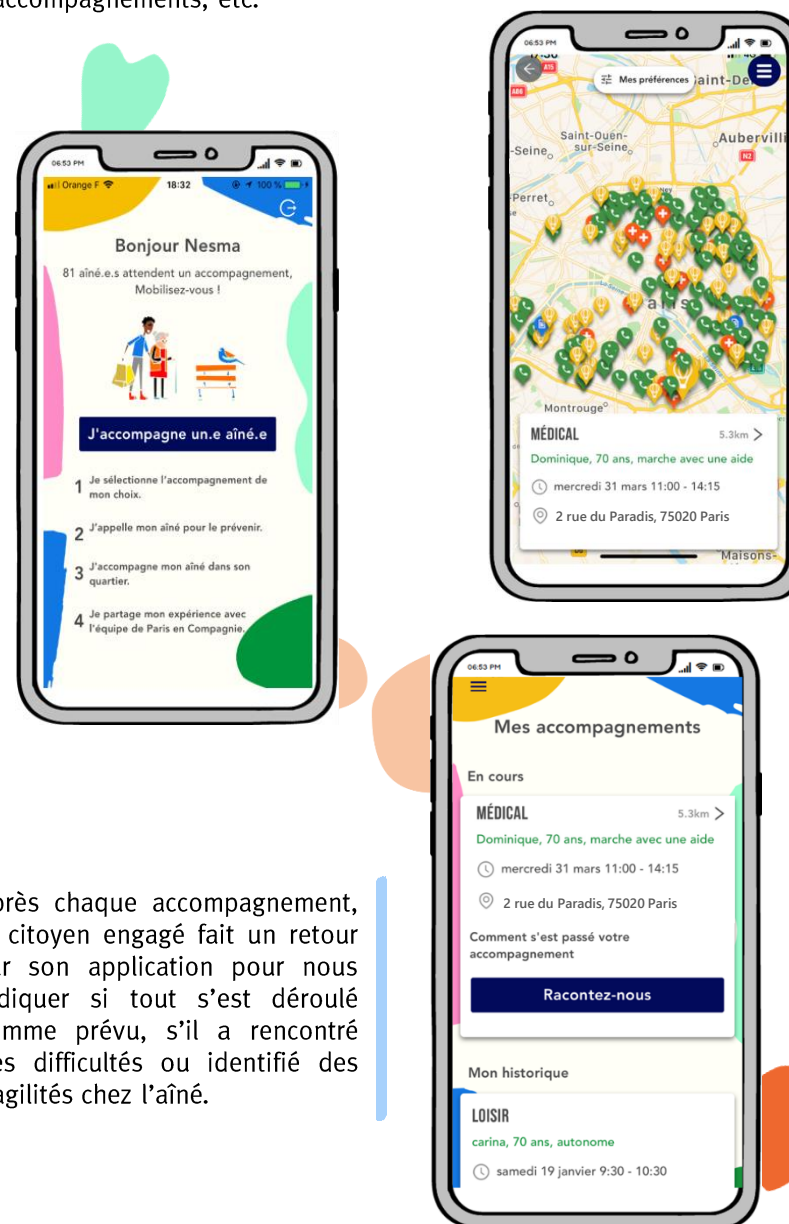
accompagnements, etc.

06:53 PM
Orange F 18:32 100 %

Bonjour Nesma

81 aîné.e.s attendent un accompagnement, Mobilisez-vous !

J'accompagne un.e aîné.e

1 Je sélectionne l'accompagnement de mon choix.

2 J'appelle mon aîné pour le prévenir.

3 J'accompagne mon aîné dans son quartier.

4 Je partage mon expérience avec l'équipe de Paris en Compagnie.

06:53 PM
Mes préférences
Saint-De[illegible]
Saint-Ouen-sur-Seine
Aubervill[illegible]
Seine
Perret
Montrouge
MÉDICAL 5.3km
Dominique, 70 ans, marche avec une aide
mercredi 31 mars 11:00 - 14:15
2 rue du Paradis, 75020 Paris
Maisons-

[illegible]rès chaque accompagnement, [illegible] citoyen engagé fait un retour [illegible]r son application pour nous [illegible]diquer si tout s'est déroulé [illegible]mme prévu, s'il a rencontré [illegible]es difficultés ou identifié des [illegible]agilités chez l'aîné.

06:53 PM
Mes accompagnements
En cours
MÉDICAL 5.3km
Dominique, 70 ans, marche avec une aide
mercredi 31 mars 11:00 - 14:15
2 rue du Paradis, 75020 Paris
Comment s'est passé votre accompagnement
Racontez-nous
Mon historique
LOISIR
carina, 70 ans, autonome
samedi 19 janvier 9:30 - 10:30